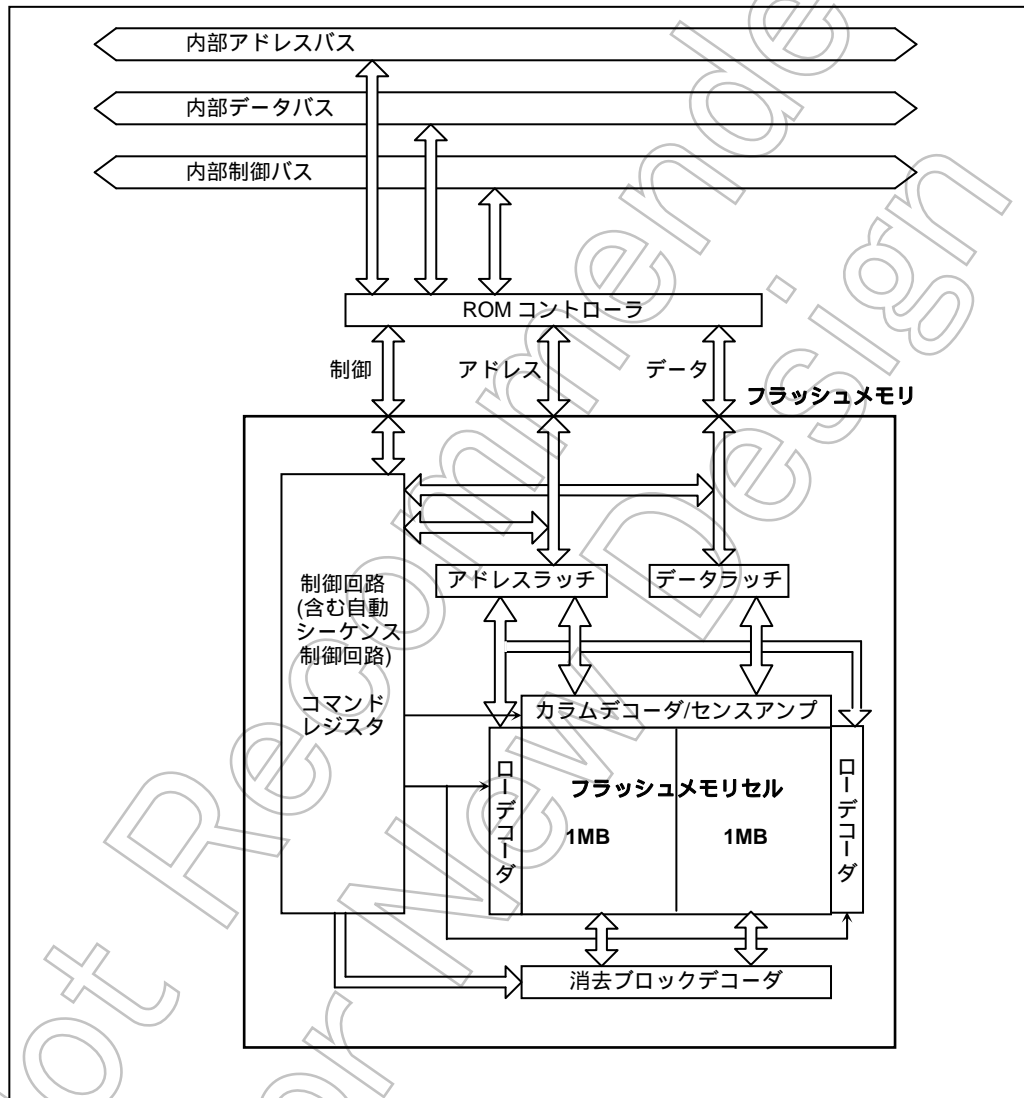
内部アドレスバス

内部データバス

内部制御バス

ROM コントローラ

制御

アドレス

データ

フラッシュメモリ

制御回路 (含む自動シーケンス制御回路)

コマンドレジスタ

アドレスラッチ

データラッチ

カラムデコーダ/センスアンプ

ローデコーダ

フラッシュメモリセル

1MB

1MB

ローデコーダ

消去ブロックデコーダ

Not Recommended for New Design